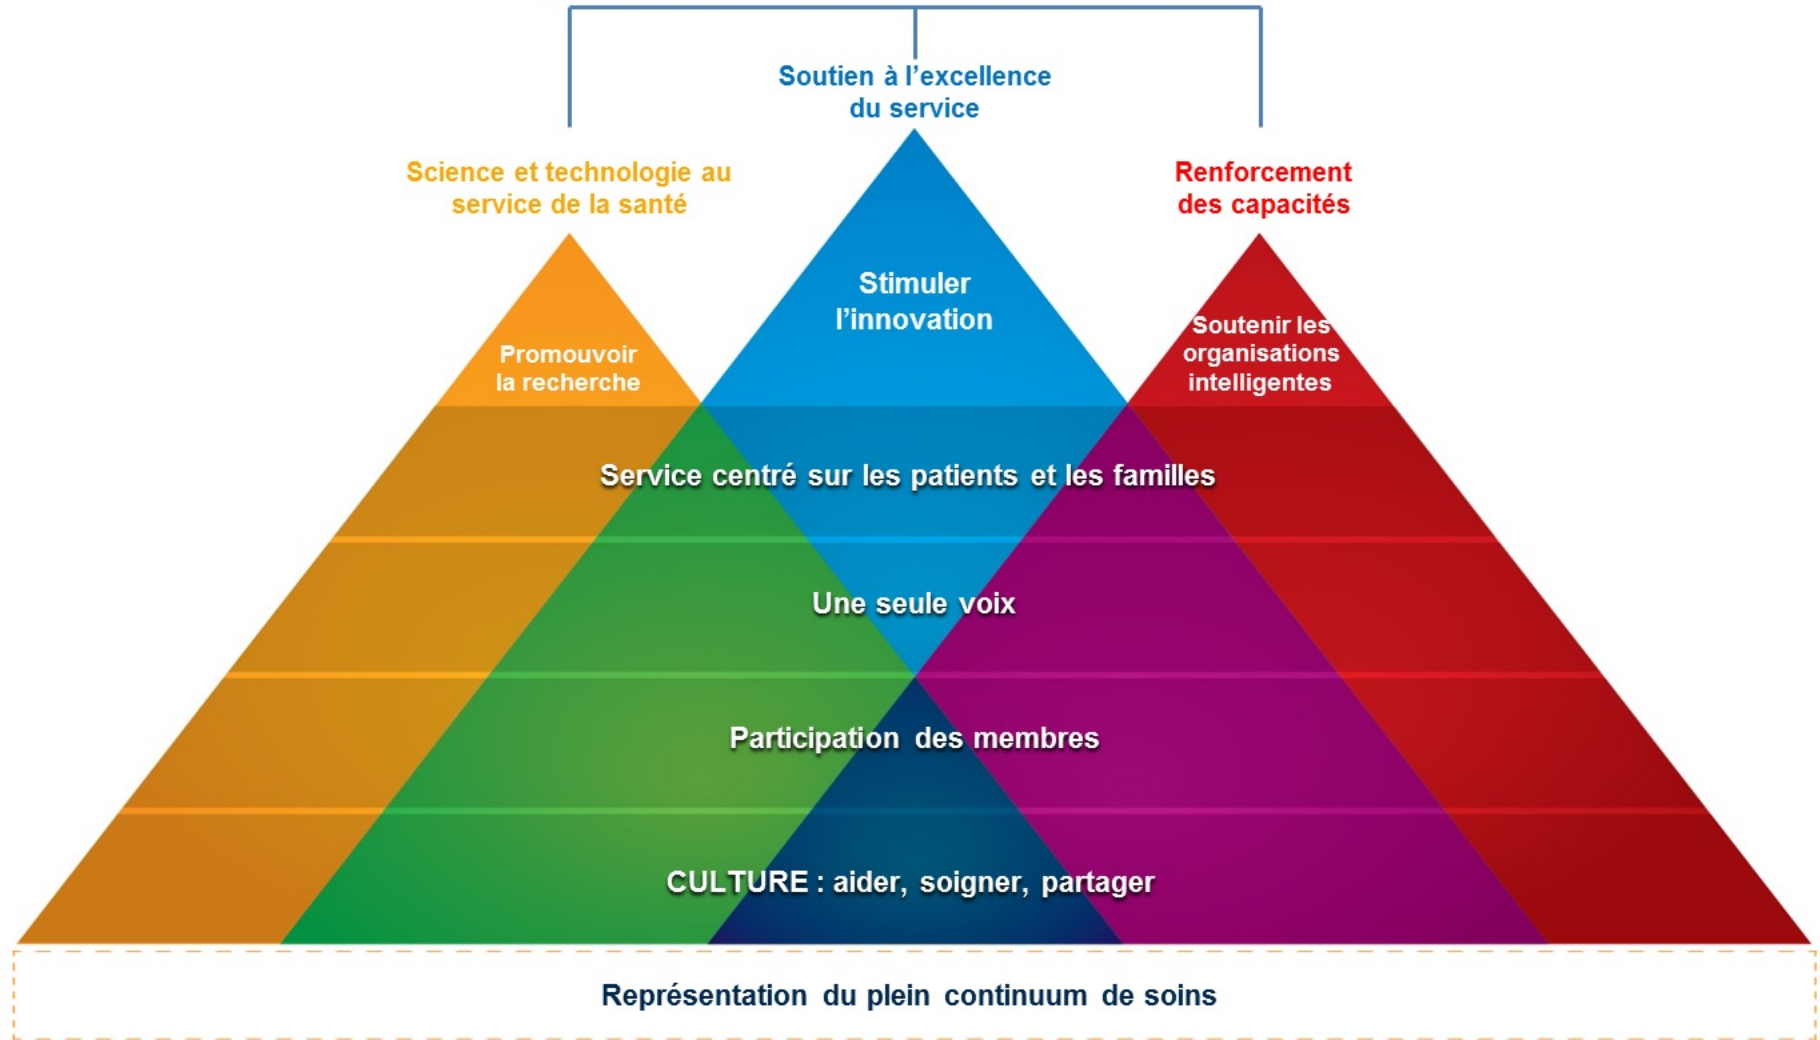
Soutien à l’excellence du service

Science et technologie au service de la santé

Renforcement des capacités

Stimuler l’innovation

Promouvoir la recherche

Soutenir les organisations intelligentes

Service centré sur les patients et les familles

Une seule voix

Participation des membres

CULTURE : aider, soigner, partager

Représentation du plein continuum de soins